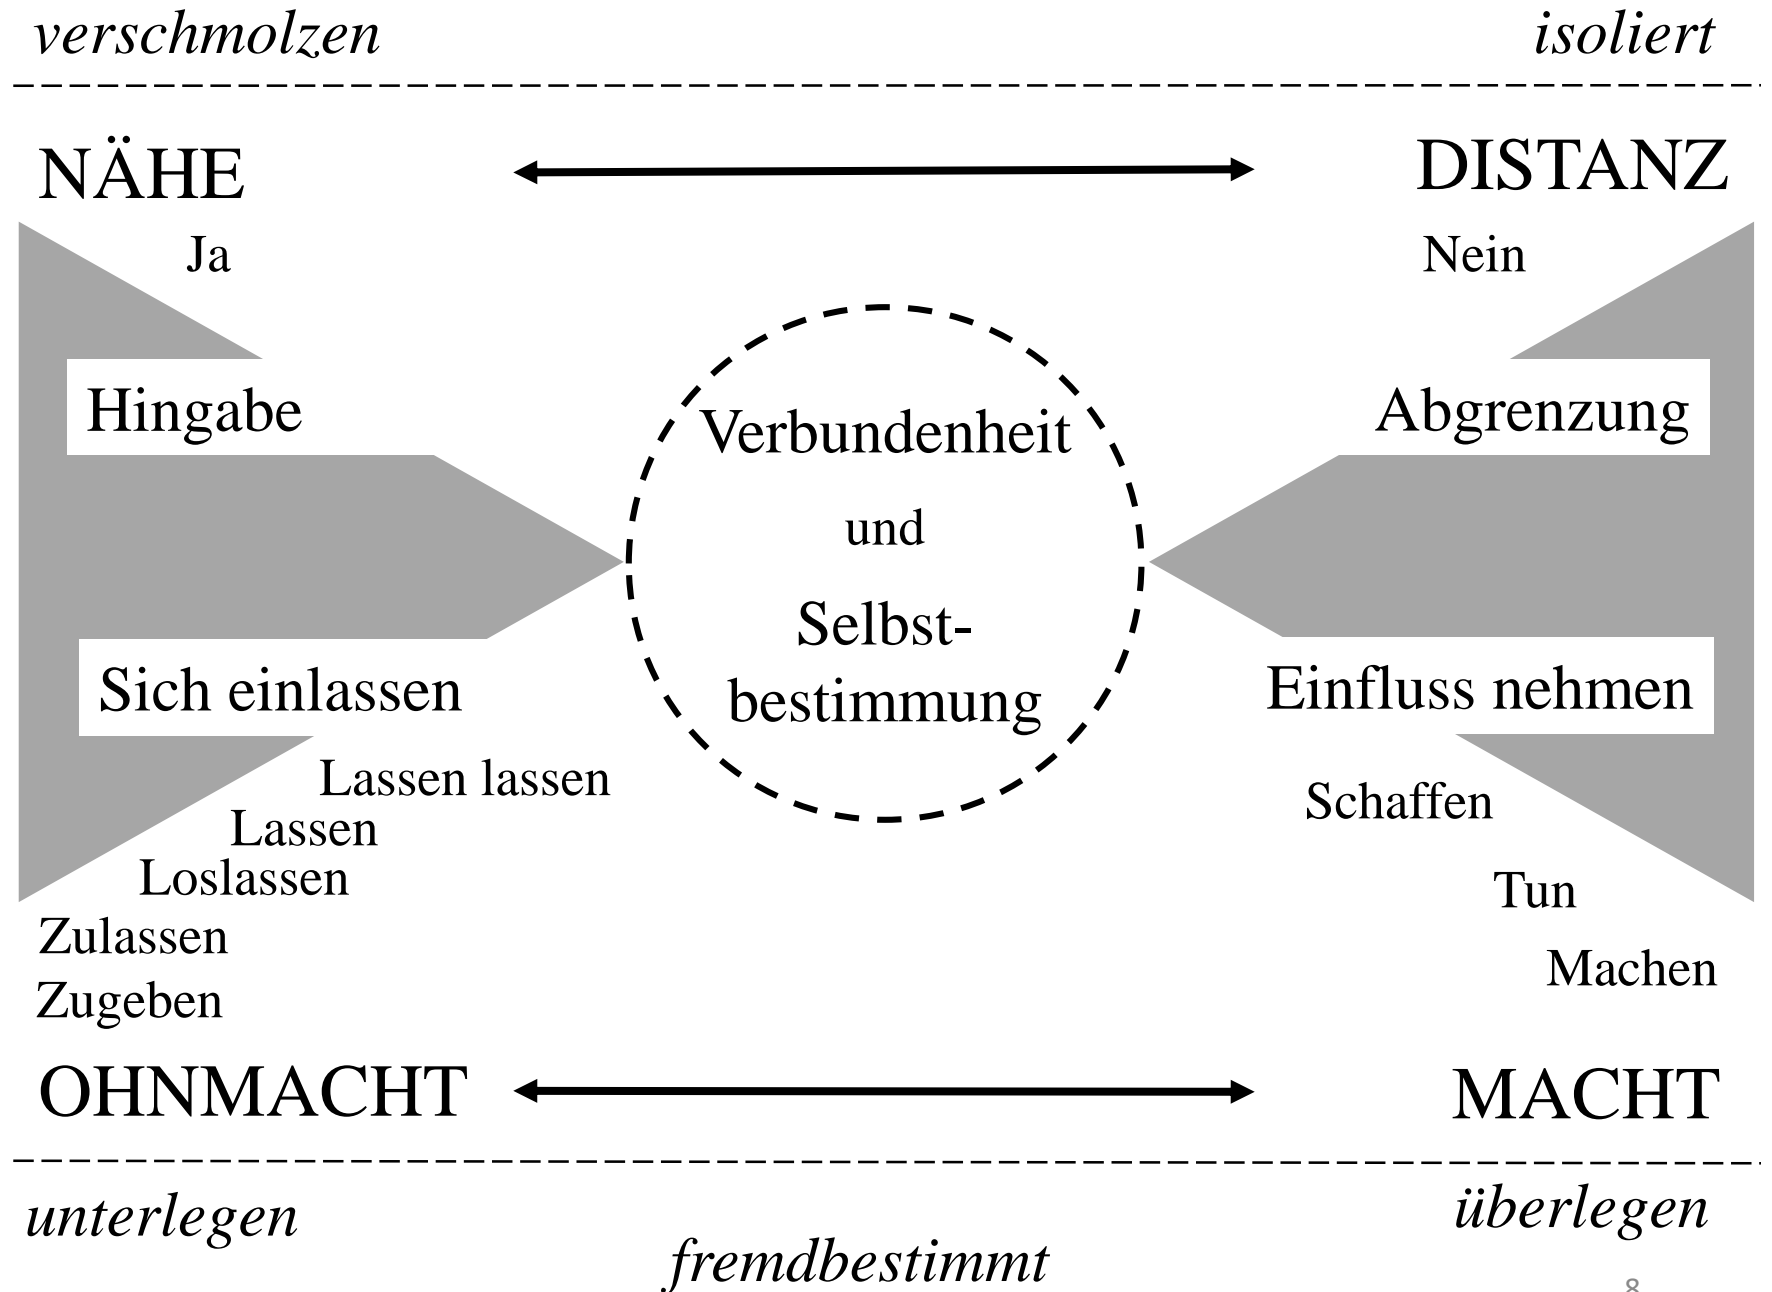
verschmolzen

isoliert

NÄHE

DISTANZ

Ja

Nein

Hingabe

Abgrenzung

Verbundenheit

und

Selbstbestimmung

Sich einlassen

Einfluss nehmen

Lassen lassen

Lassen

Loslassen

Zulassen

Zugeben

Schaffen

Tun

Machen

OHNMACHT

MACHT

unterlegen

überlegen

fremdbestimmt

8